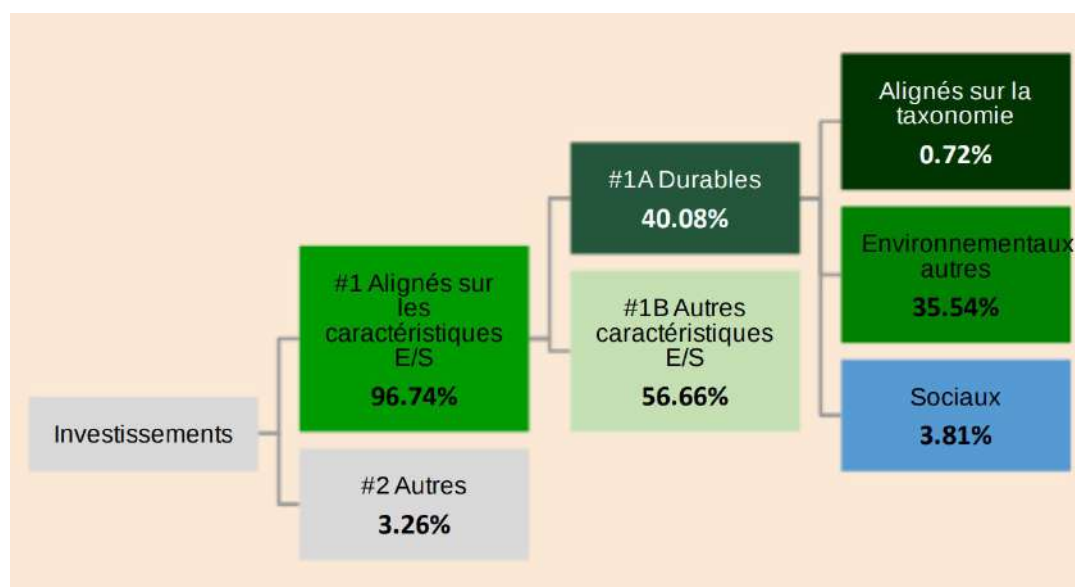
Investissements

#1 Alignés sur les caractéristiques E/S
96.74%

#2 Autres
3.26%

#1A Durables
40.08%

#1B Autres caractéristiques E/S
56.66%

Alignés sur la taxonomie
0.72%

Environnementaux autres
35.54%

Sociaux
3.81%